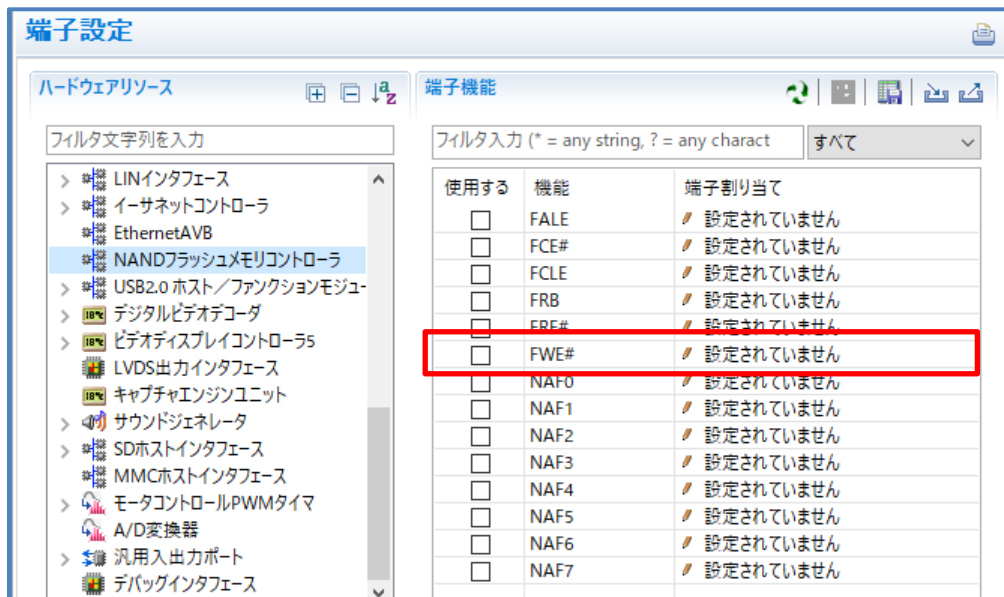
端子設定

ハードウェアリソース

フィルタ文字列を入力

LINインタフェース
イーサネットコントローラ
EthernetAVB
NANDフラッシュメモリコントローラ
USB2.0 ホスト／ファンクションモジュ-
デジタルビデオデコーダ
ビデオディスプレイコントローラ5
LVDS出力インタフェース
キャプチャエンジンユニット
サウンドジェネレータ
SDホストインタフェース
MMCホストインタフェース
モータコントロールPWMタイマ
A/D変換器
汎用入出力ポート
デバッグインタフェース

端子機能

フィルタ入力 (* = any string, ? = any charact
すべて

| 使用する | 機能 | 端子割り当て |
|---|---|---|
| ☐ | FALE | 設定されていません |
| ☐ | FCE# | 設定されていません |
| ☐ | FCLE | 設定されていません |
| ☐ | FRB | 設定されていません |
| ☐ | FRE# | 設定されていません |
| ☐ | FWE# | 設定されていません |
| ☐ | NAF0 | 設定されていません |
| ☐ | NAF1 | 設定されていません |
| ☐ | NAF2 | 設定されていません |
| ☐ | NAF3 | 設定されていません |
| ☐ | NAF4 | 設定されていません |
| ☐ | NAF5 | 設定されていません |
| ☐ | NAF6 | 設定されていません |
| ☐ | NAF7 | 設定されていません |